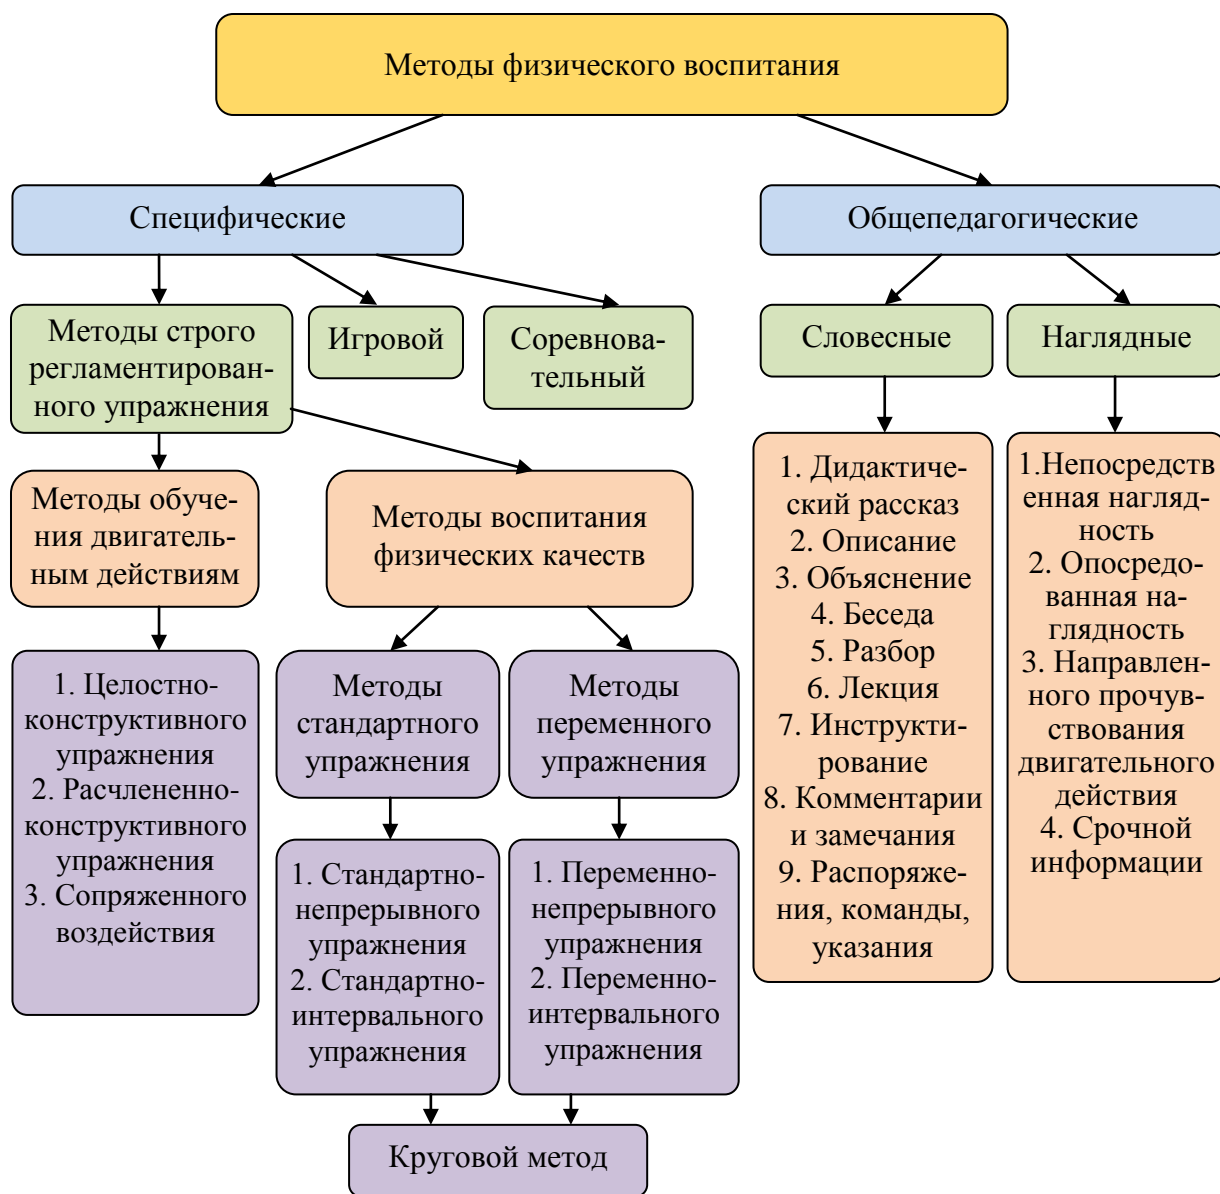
Методы физического воспитания

Специфические

Общепедагогические

Методы строго регламентированного упражнения

Игровой

Соревновательный

Словесные

Наглядные

Методы обучения двигательным действиям

Методы воспитания физических качеств

1. Целостно-конструктивного упражнения
2. Расчлененно-конструктивного упражнения
3. Сопряженного воздействия

Методы стандартного упражнения

Методы переменного упражнения

1. Стандартно-непрерывного упражнения
2. Стандартно-интервального упражнения

1. Переменно-непрерывного упражнения
2. Переменно-интервального упражнения

Круговой метод

1. Дидактический рассказ
2. Описание
3. Объяснение
4. Беседа
5. Разбор
6. Лекция
7. Инструктирование
8. Комментарии и замечания
9. Распоряжения, команды, указания

1.Непосредственная наглядность
2. Опосредованная наглядность
3. Направленного прочувствования двигательного действия
4. Срочной информации